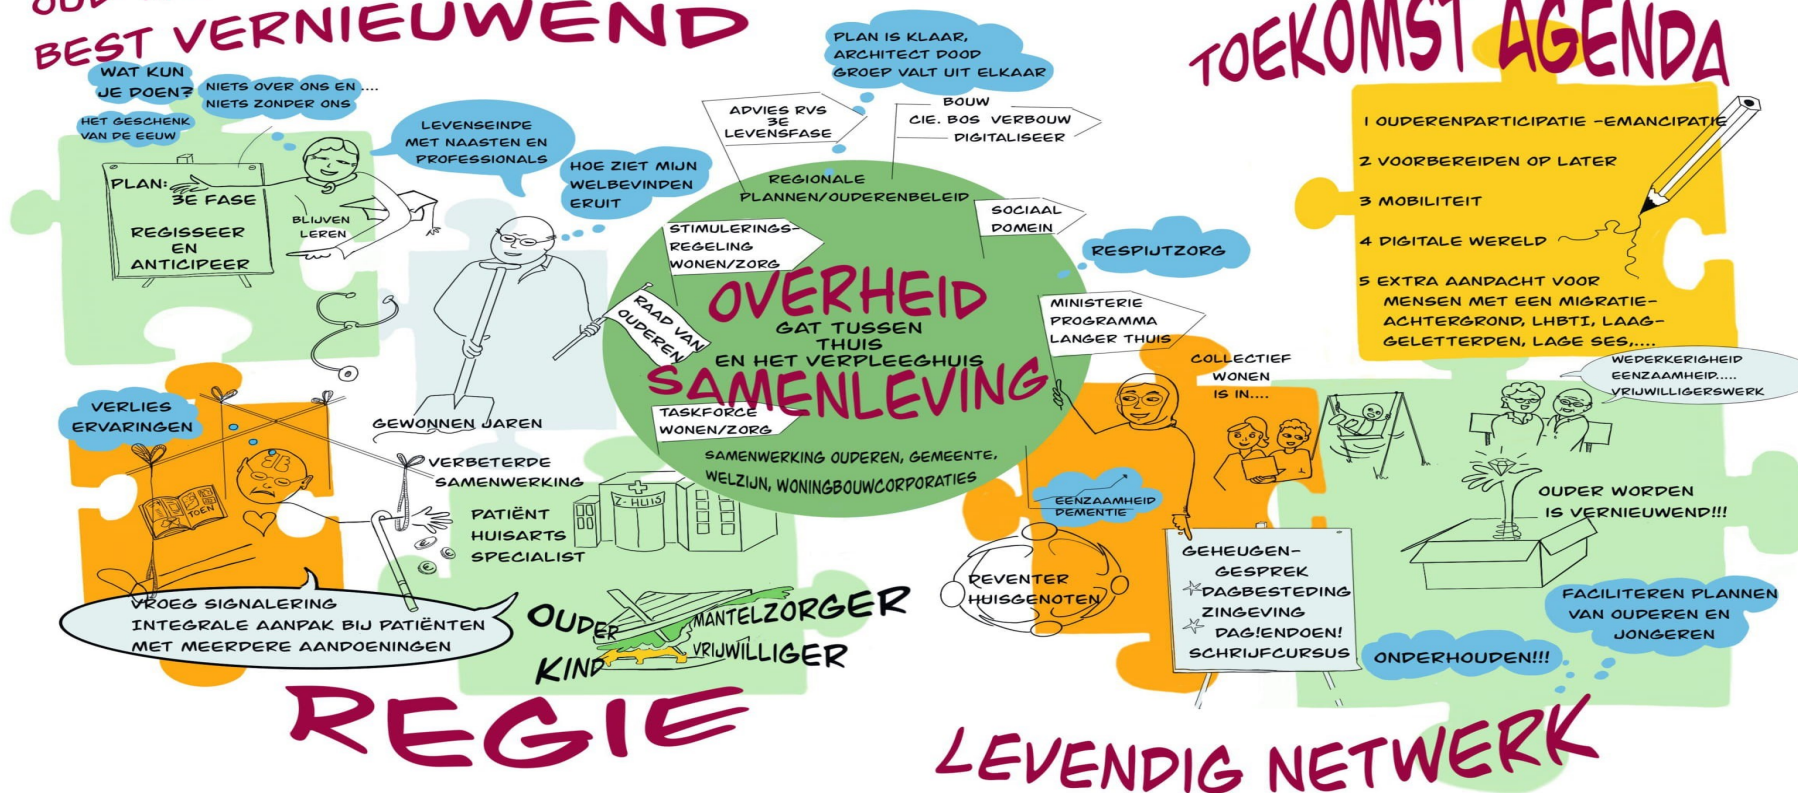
OUD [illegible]
BEST VERNIEUWEND

WAT KUN JE DOEN?

NIETS OVER ONS EN .... NIETS ZONDER ONS

HET GESCHENK VAN DE EEUW

PLAN: 3E FASE

REGISSEER EN ANTICIPEER

BLIJVEN LEREN

LEVENSEINDE MET NAASTEN EN PROFESSIONALS

HOE ZIET MIJN WELBEVINDEN ERUIT

PLAN IS KLAAR, ARCHITECT DOOD GROEP VALT UIT ELKAAR

ADVIES RVS 3E LEVENSFASE

BOUW CIE. BOS VERBOUW DIGITALISEER

REGIONALE PLANNEN/OUDERENBELEID

SOCIAAL DOMEIN

STIMULERINGSREGELING WONEN/ZORG

RAAD VAN OUDEREN

OVERHEID

GAT TUSSEN THUIS EN HET VERPLEEGHUIS

SAMENLEVING

TASKFORCE WONEN/ZORG

SAMENWERKING OUDEREN, GEMEENTE, WELZIJN, WONINGBOUWCORPORATIES

RESPIJTZORG

MINISTERIE PROGRAMMA LANGER THUIS

TOEKOMST AGENDA

1 OUDERENPARTICIPATIE -EMANCIPATIE

2 VOORBEREIDEN OP LATER

3 MOBILITEIT

4 DIGITALE WERELD

5 EXTRA AANDACHT VOOR MENSEN MET EEN MIGRATIEACHTERGROND, LHBTI, LAAGGELETTERDEN, LAGE SES,....

VERLIES ERVARINGEN

TOEN

GEWONNEN JAREN

VERBETERDE SAMENWERKING

Z-HUIS

PATIËNT HUISARTS SPECIALIST

VROEG SIGNALERING INTEGRALE AANPAK BIJ PATIËNTEN MET MEERDERE AANDOENINGEN

OUDER KIND

MANTELZORGER VRIJWILLIGER

REGIE

COLLECTIEF WONEN IS IN....

WEDERKERIGHEID EENZAAMHEID..... VRIJWILLIGERSWERK

EENZAAMHEID DEMENTIE

DEVENTER HUISGENOTEN

GEHEUGENGESPREK DAGBESTEDING ZINGEVING DAG!ENDOEN! SCHRIJFCURSUS

OUDER WORDEN IS VERNIEUWEND!!!

FACILITEREN PLANNEN VAN OUDEREN EN JONGEREN

ONDERHOUDEN!!!

LEVENDIG NETWERK